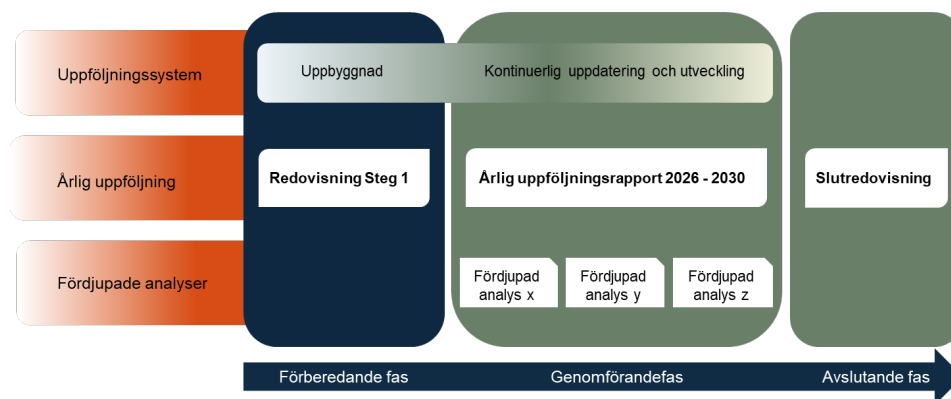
Uppföljningssystem

Årlig uppföljning

Fördjupade analyser

Uppbyggnad

Kontinuerlig uppdatering och utveckling

Redovisning Steg 1

Årlig uppföljningsrapport 2026 - 2030

Slutredovisning

Fördjupad analys x

Fördjupad analys y

Fördjupad analys z

Förberedande fas

Genomförandefas

Avslutande fas